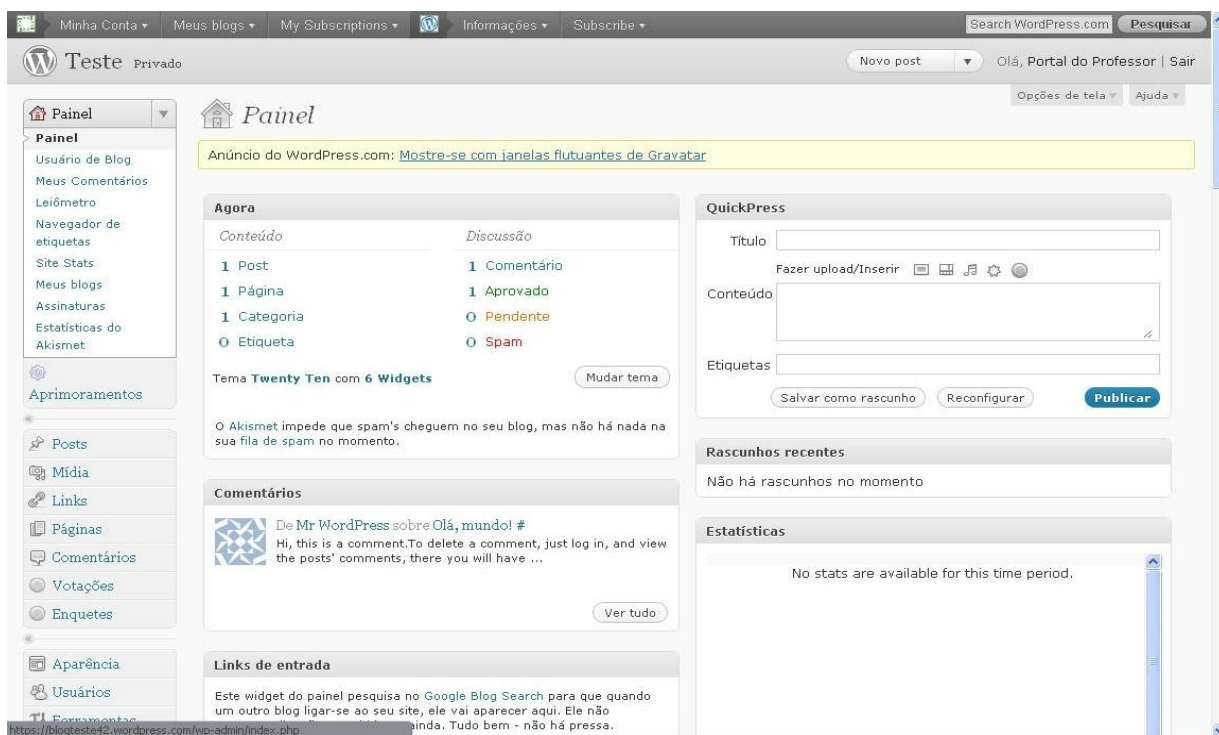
Minha Conta ▾ Meus blogs ▾ My Subscriptions ▾ Informações ▾ Subscribe ▾

Search WordPress.com Pesquisar

Teste Privado

Novo post ▾ Olá, Portal do Professor | Sair

Opções de tela ▾ Ajuda ▾

Painel

Painel
Usuário de Blog
Meus Comentários
Leiômetro
Navegador de etiquetas
Site Stats
Meus blogs
Assinaturas
Estatísticas do Akismet

Aprimoramentos

Posts
Mídia
Links
Páginas
Comentários
Votações
Enquetes

Aparência
Usuários
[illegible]

Painel

Anúncio do WordPress.com: Mostre-se com janelas flutuantes de Gravatar

Agora

Conteúdo
1 Post
1 Página
1 Categoria
0 Etiqueta

Discussão
1 Comentário
1 Aprovado
0 Pendente
0 Spam

Tema Twenty Ten com 6 Widgets

Mudar tema

O Akismet impede que spam's cheguem no seu blog, mas não há nada na sua fila de spam no momento.

Comentários

De Mr WordPress sobre Olá, mundo! #
Hi, this is a comment.To delete a comment, just log in, and view the posts' comments, there you will have ...

Ver tudo

Links de entrada

Este widget do painel pesquisa no Google Blog Search para que quando um outro blog ligar-se ao seu site, ele vai aparecer aqui. Ele não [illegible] ainda. Tudo bem - não há pressa.

QuickPress

Título
Fazer upload/Inserir
Conteúdo
Etiquetas
Salvar como rascunho
Reconfigurar
Publicar

Rascunhos recentes

Não há rascunhos no momento

Estatísticas

No stats are available for this time period.

https://blogteste42.wordpress.com/wp-admin/index.php